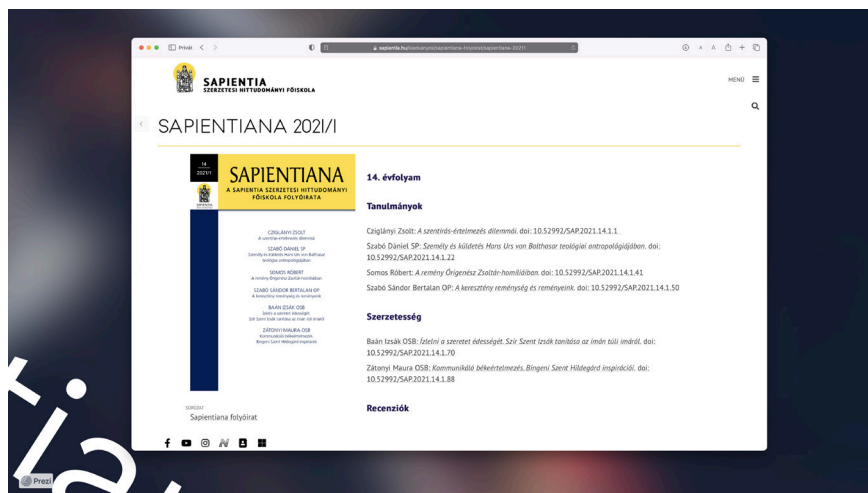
Privát

sapientia.hu/dokumentumok/sapientiana-folyoirat/sapientiana-2021-1

SAPIENTIA
SZERZETESI HITTUDOMÁNYI FŐISKOLA

MENÜ

SAPIENTIANA 2021/I

14
2021/1

SAPIENTIANA
A SAPIENTIA SZERZETESI HITTUDOMÁNYI FŐISKOLA FOLYÓIRATA

CZIGLÁNYI ZSOLT
A szentírás-értelmezés dilemmái

SZABÓ DÁNIEL SP
Személy és küldetés Hans Urs von Balthasar teológiai antropológiájában

SOMOS RÓBERT
A remény Órigenész Zsoltár-homíliáiban

SZABÓ SÁNDOR BERTALAN OP
A keresztény reménység és reményeink

BAÁN IZSÁK OSB
Ízlelni a szeretet édességét
Szír Szent Izsák tanítása az imán túli imáról

ZÁTONYI MAURA OSB
Kommunikáló békeértelmezés
Bingeni Szent Hildegárd inspirációi

SOROZAT
Sapientiana folyóirat

14. évfolyam

Tanulmányok

Cziglányi Zsolt: A szentírás-értelmezés dilemmái. doi: 10.52992/SAP.2021.14.1.1

Szabó Dániel SP: Személy és küldetés Hans Urs von Balthasar teológiai antropológiájában. doi: 10.52992/SAP.2021.14.1.22

Somos Róbert: A remény Órigenész Zsoltár-homíliáiban. doi: 10.52992/SAP.2021.14.1.41

Szabó Sándor Bertalan OP: A keresztény reménység és reményeink. doi: 10.52992/SAP.2021.14.1.50

Szerzetesség

Baán Izsák OSB: Ízlelni a szeretet édességét. Szír Szent Izsák tanítása az imán túli imáról. doi: 10.52992/SAP.2021.14.1.70

Zátonyi Maura OSB: Kommunikáló békeértelmezés. Bingeni Szent Hildegárd inspirációi. doi: 10.52992/SAP.2021.14.1.88

Recenziók

Prezi